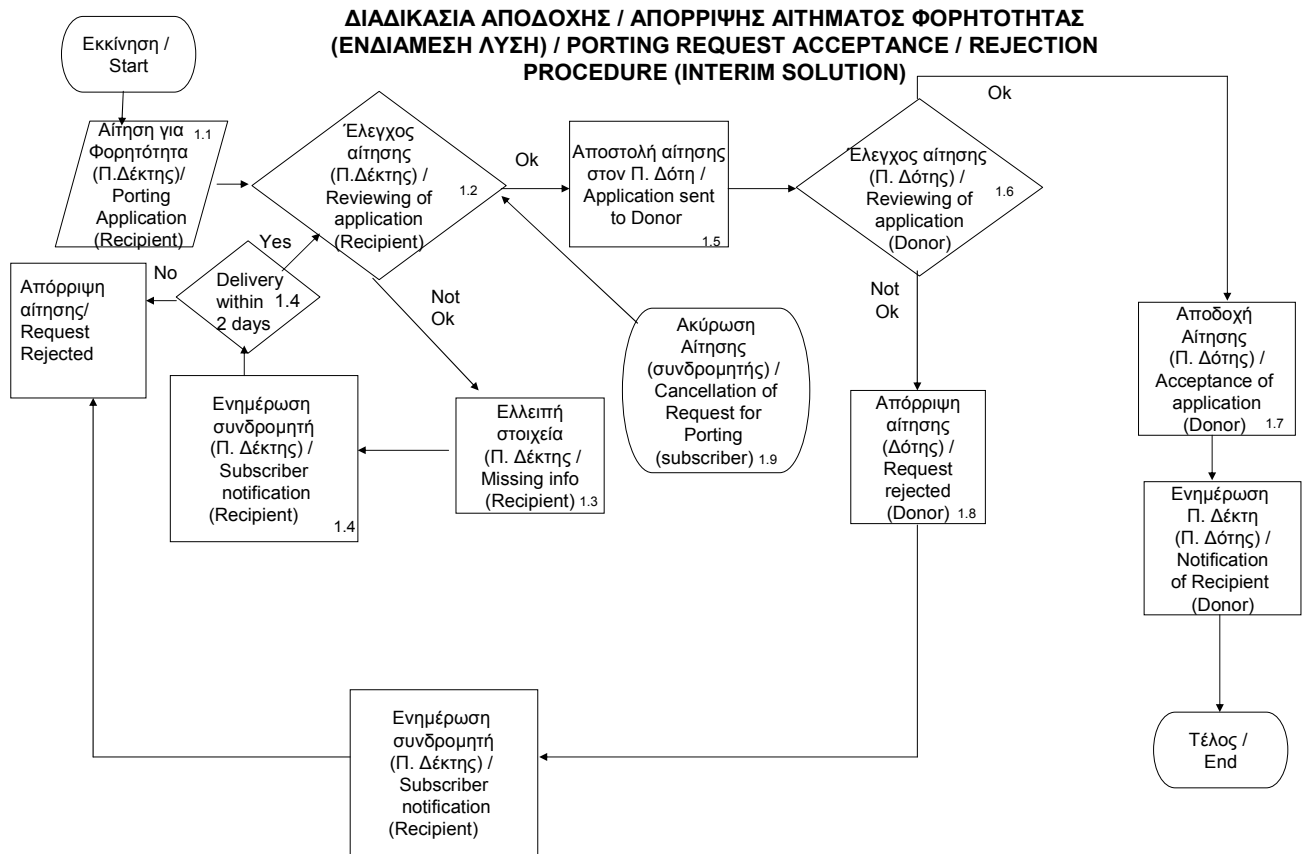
ΔΙΑΔΙΚΑΣΙΑ ΑΠΟΔΟΧΗΣ / ΑΠΟΡΡΙΨΗΣ ΑΙΤΗΜΑΤΟΣ ΦΟΡΗΤΟΤΗΤΑΣ (ΕΝΔΙΑΜΕΣΗ ΛΥΣΗ) / PORTING REQUEST ACCEPTANCE / REJECTION PROCEDURE (INTERIM SOLUTION)

Εκκίνηση / Start

Αίτηση για Φορητότητα (Π.Δέκτης)/ Porting Application (Recipient) 1.1

Έλεγχος αίτησης (Π.Δέκτης) / Reviewing of application (Recipient) 1.2

Ok

Αποστολή αίτησης στον Π. Δότη / Application sent to Donor 1.5

Ok

Έλεγχος αίτησης (Π. Δότης) / Reviewing of application (Donor) 1.6

Yes

No

Απόρριψη αίτησης/ Request Rejected

Delivery within 1.4 2 days

Not Ok

Ακύρωση Αίτησης (συνδρομητής) / Cancellation of Request for Porting (subscriber) 1.9

Not Ok

Αποδοχή Αίτησης (Π. Δότης) / Acceptance of application (Donor) 1.7

Ενημέρωση συνδρομητή (Π. Δέκτης) / Subscriber notification (Recipient) 1.4

Ελλειπή στοιχεία (Π. Δέκτης / Missing info (Recipient) 1.3

Απόρριψη αίτησης (Δότης) / Request rejected (Donor) 1.8

Ενημέρωση Π. Δέκτη (Π. Δότης) / Notification of Recipient (Donor)

Τέλος / End

Ενημέρωση συνδρομητή (Π. Δέκτης) / Subscriber notification (Recipient)